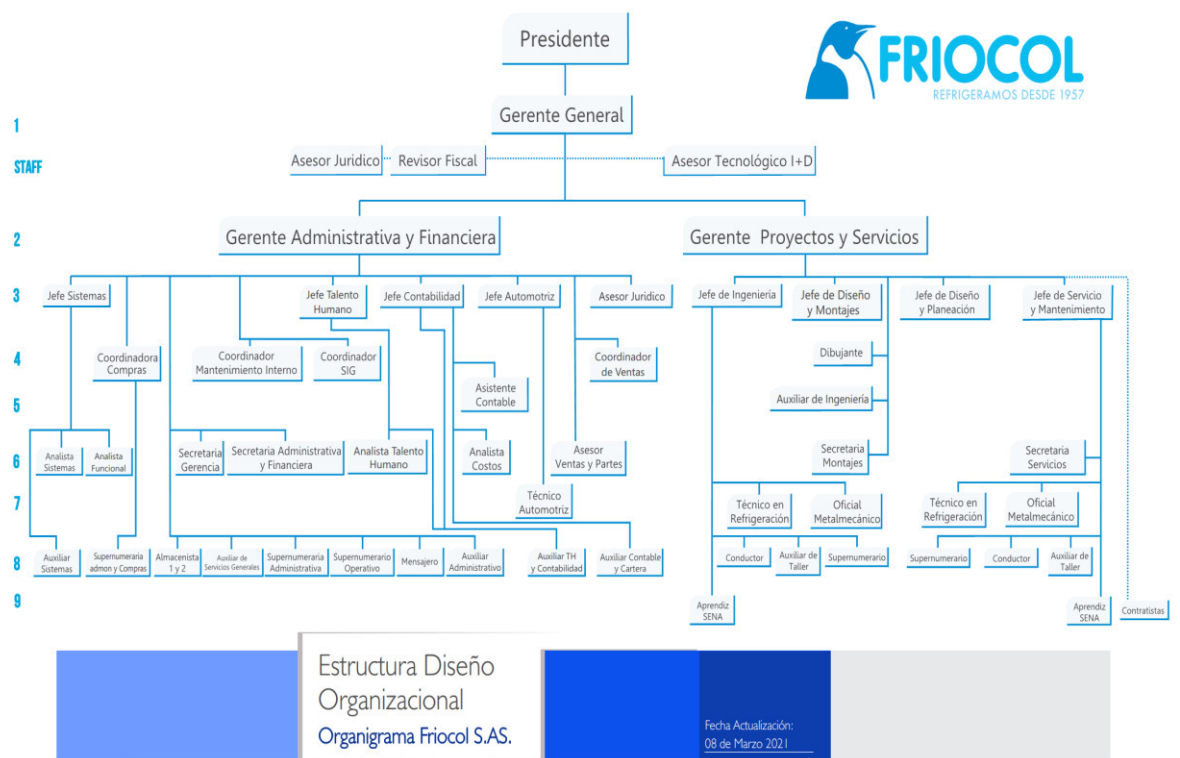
Presidente

FRIOCOL
REFRIGERAMOS DESDE 1957

1
Gerente General

STAFF
Asesor Juridico
Revisor Fiscal
Asesor Tecnológico I+D

2
Gerente Administrativa y Financiera
Gerente Proyectos y Servicios

3
Jefe Sistemas
Jefe Talento Humano
Jefe Contabilidad
Jefe Automotriz
Asesor Juridico
Jefe de Ingeniería
Jefe de Diseño y Montajes
Jefe de Diseño y Planeación
Jefe de Servicio y Mantenimiento

4
Coordinadora Compras
Coordinador Mantenimiento Interno
Coordinador SIG
Coordinador de Ventas
Dibujante

5
Asistente Contable
Auxiliar de Ingeniería

6
Analista Sistemas
Analista Funcional
Secretaria Gerencia
Secretaria Administrativa y Financiera
Analista Talento Humano
Analista Costos
Asesor Ventas y Partes
Secretaria Montajes
Secretaria Servicios

7
Técnico Automotriz
Técnico en Refrigeración
Oficial Metalmecánico
Técnico en Refrigeración
Oficial Metalmecánico

8
Auxiliar Sistemas
Supernumeraria admon y Compras
Almacenista 1 y 2
Auxiliar de Servicios Generales
Supernumeraria Administrativa
Supernumerario Operativo
Mensajero
Auxiliar Administrativo
Auxiliar TH y Contabilidad
Auxiliar Contable y Cartera
Conductor
Auxiliar de Taller
Supernumerario
Supernumerario
Conductor
Auxiliar de Taller

9
Aprendiz SENA
Aprendiz SENA
Contratistas

Estructura Diseño Organizacional
Organigrama Friocol S.A.S.

Fecha Actualización:
08 de Marzo 2021